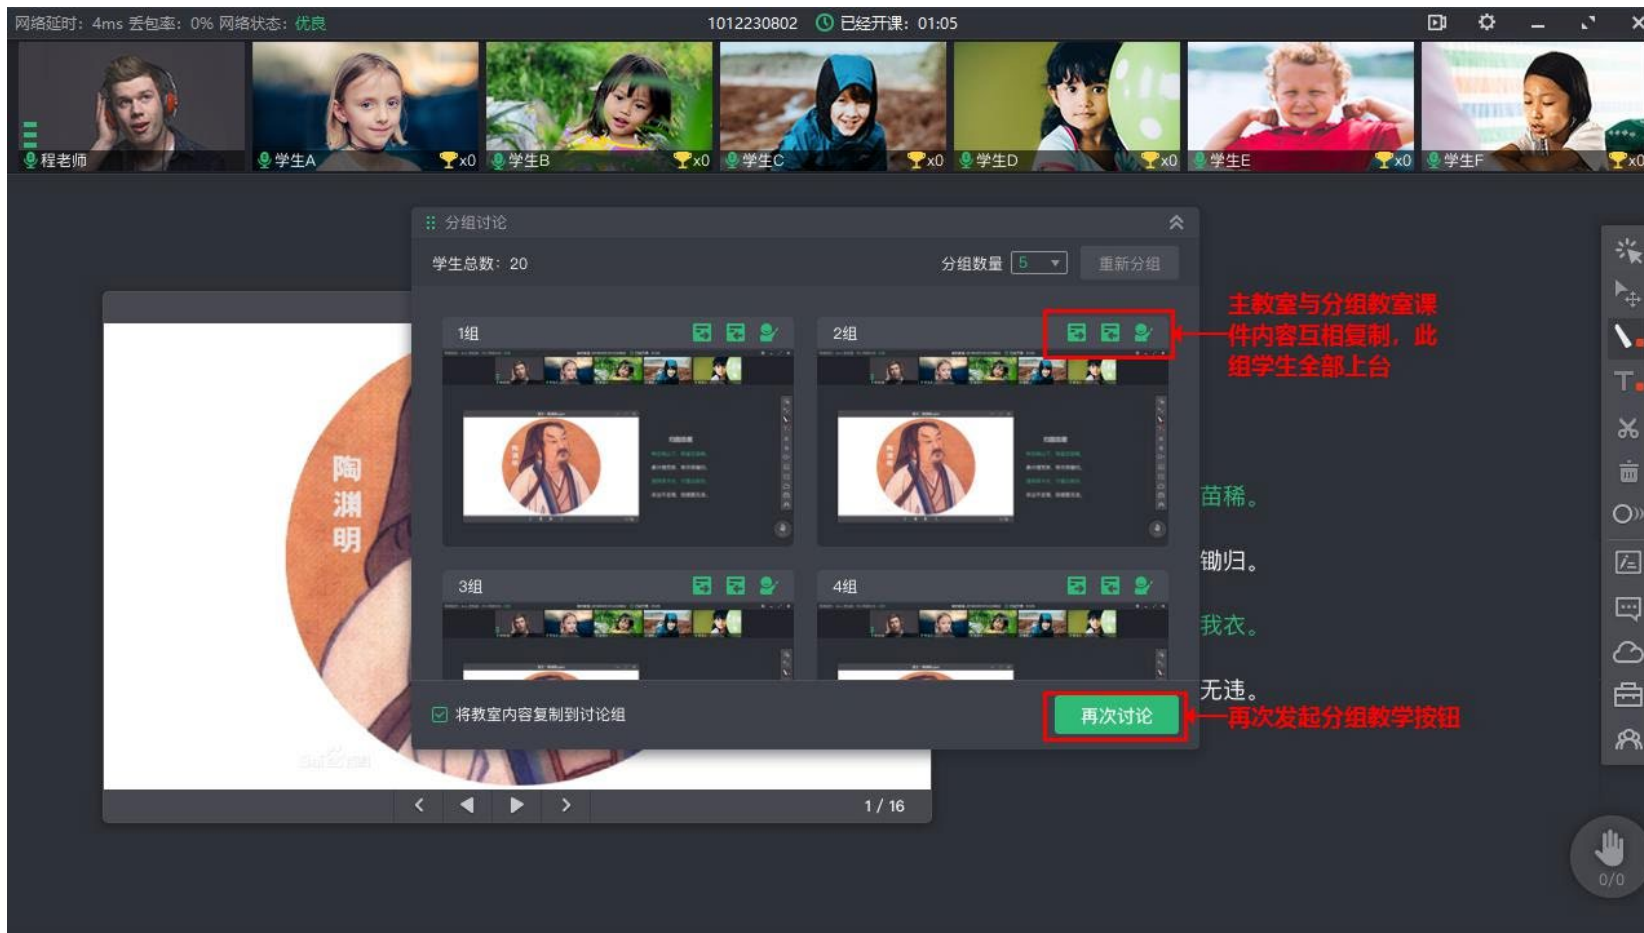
网络延时: 4ms 丢包率: 0% 网络状态: 优良

1012230802 已经开课: 01:05

程老师

学生A x0

学生B x0

学生C x0

学生D x0

学生E x0

学生F x0

分组讨论

学生总数: 20

分组数量 5

重新分组

1组

2组

主教室与分组教室课件内容互相复制，此组学生全部上台

3组

4组

陶渊明

苗稀。

锄归。

我衣。

无违。

将教室内容复制到讨论组

再次讨论

再次发起分组教学按钮

1 / 16

0/0